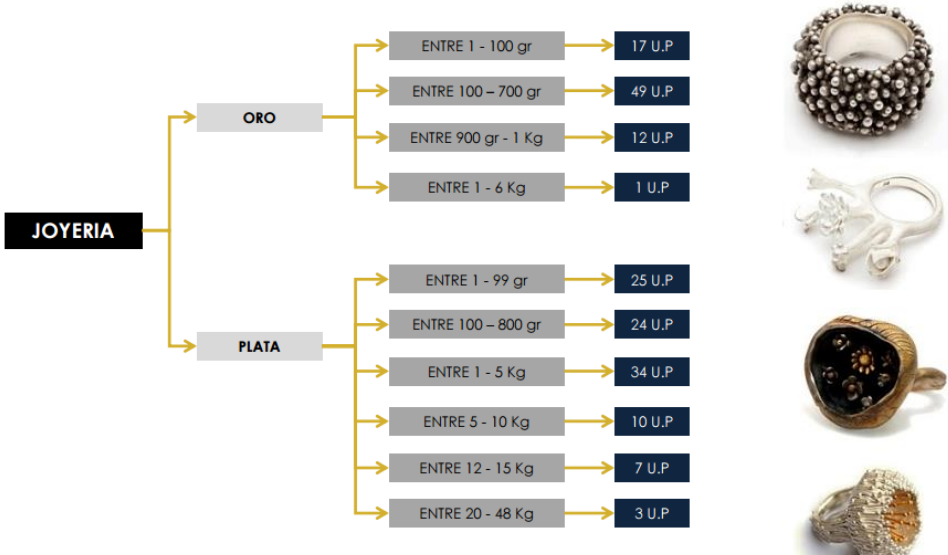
JOYERIA

ORO

ENTRE 1 - 100 gr
17 U.P

ENTRE 100 – 700 gr
49 U.P

ENTRE 900 gr - 1 Kg
12 U.P

ENTRE 1 - 6 Kg
1 U.P

PLATA

ENTRE 1 - 99 gr
25 U.P

ENTRE 100 – 800 gr
24 U.P

ENTRE 1 - 5 Kg
34 U.P

ENTRE 5 - 10 Kg
10 U.P

ENTRE 12 - 15 Kg
7 U.P

ENTRE 20 - 48 Kg
3 U.P